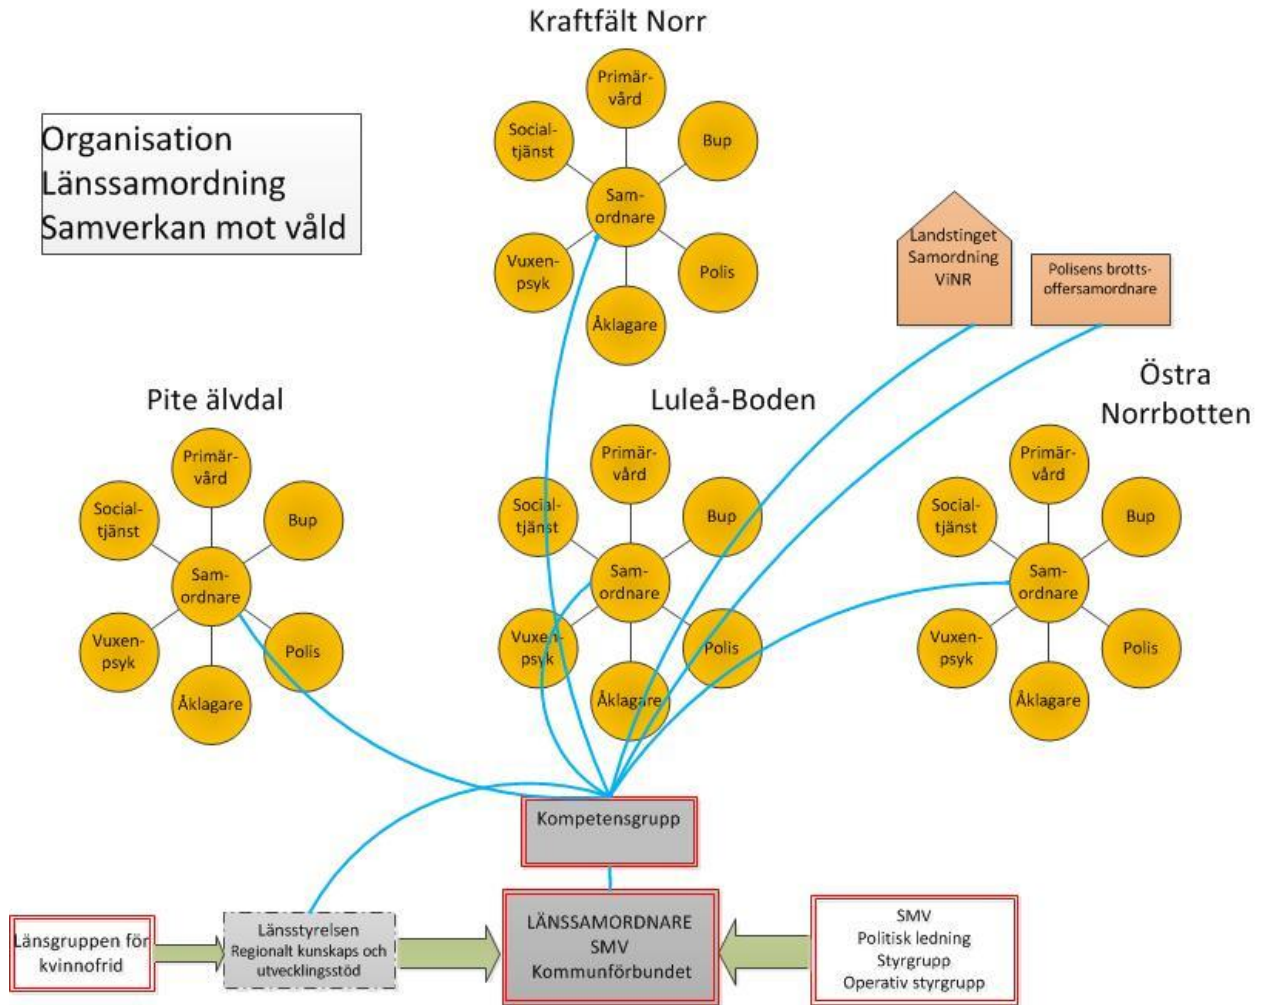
Organisation
Länssamordning
Samverkan mot våld

Kraftfält Norr

Primärvård
Bup
Socialtjänst
Samordnare
Vuxenpsyk
Polis
Åklagare

Landstinget Samordning ViNR

Polisens brottsoffersamordnare

Pite älvdal

Primärvård
Socialtjänst
Bup
Samordnare
Vuxenpsyk
Polis
Åklagare

Luleå-Boden

Primärvård
Socialtjänst
Bup
Samordnare
Vuxenpsyk
Polis
Åklagare

Östra Norrbotten

Primärvård
Socialtjänst
Bup
Samordnare
Vuxenpsyk
Polis
Åklagare

Kompetensgrupp

Länsgruppen för kvinnofrid

Länsstyrelsen
Regionalt kunskaps och utvecklingsstöd

LÄNSSAMORDNARE
SMV
Kommunförbundet

SMV
Politisk ledning
Styrgrupp
Operativ styrgrupp